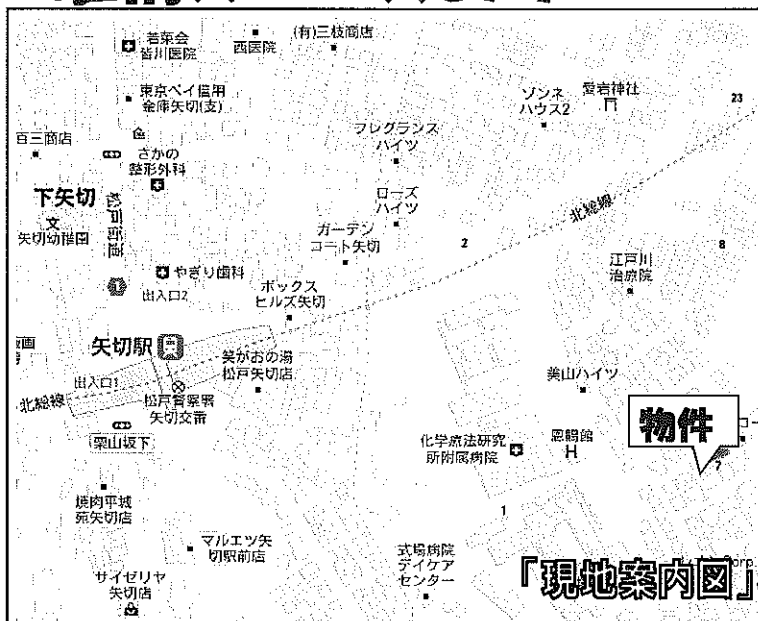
若葉会
皆川医院
西医院
(有)三枝商店
東京ベイ信用金庫矢切(支)
ソンネハウス2
愛宕神社
23
百三商店
さかの整形外科
フレグランスハイツ
下矢切
ローズハイツ
北総線
文
矢切幼稚園
ガーデンコート矢切
2
8
やぎり歯科
江戸川治療院
出入口2
ボックスヒルズ矢切
矢切駅
笑がおの湯松戸矢切店
美山ハイツ
出入口1
北総線
松戸警察署矢切交番
物件
栗山坂下
化学療法研究所附属病院
恩詩館
H
焼肉平城苑矢切店
1
マルエツ矢切駅前店
式場病院デイケアセンター
サイゼリヤ矢切店
「現地案内図」